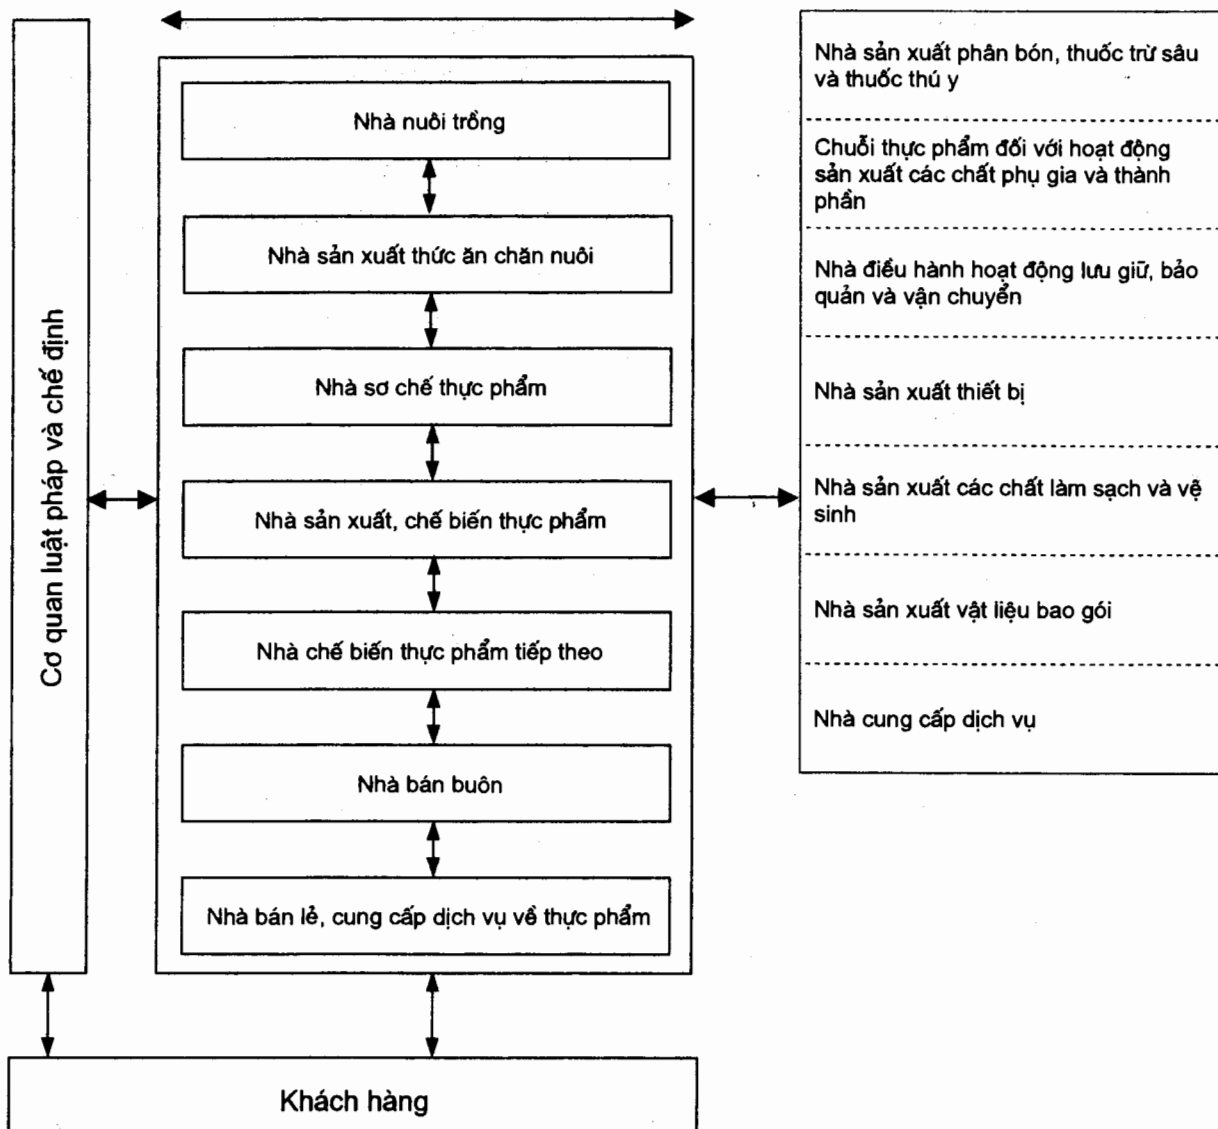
Cơ quan luật pháp và chế định

Nhà nuôi trồng

Nhà sản xuất thức ăn chăn nuôi

Nhà sơ chế thực phẩm

Nhà sản xuất, chế biến thực phẩm

Nhà chế biến thực phẩm tiếp theo

Nhà bán buôn

Nhà bán lẻ, cung cấp dịch vụ về thực phẩm

Nhà sản xuất phân bón, thuốc trừ sâu và thuốc thú y

Chuỗi thực phẩm đối với hoạt động sản xuất các chất phụ gia và thành phần

Nhà điều hành hoạt động lưu giữ, bảo quản và vận chuyển

Nhà sản xuất thiết bị

Nhà sản xuất các chất làm sạch và vệ sinh

Nhà sản xuất vật liệu bao gói

Nhà cung cấp dịch vụ

Khách hàng